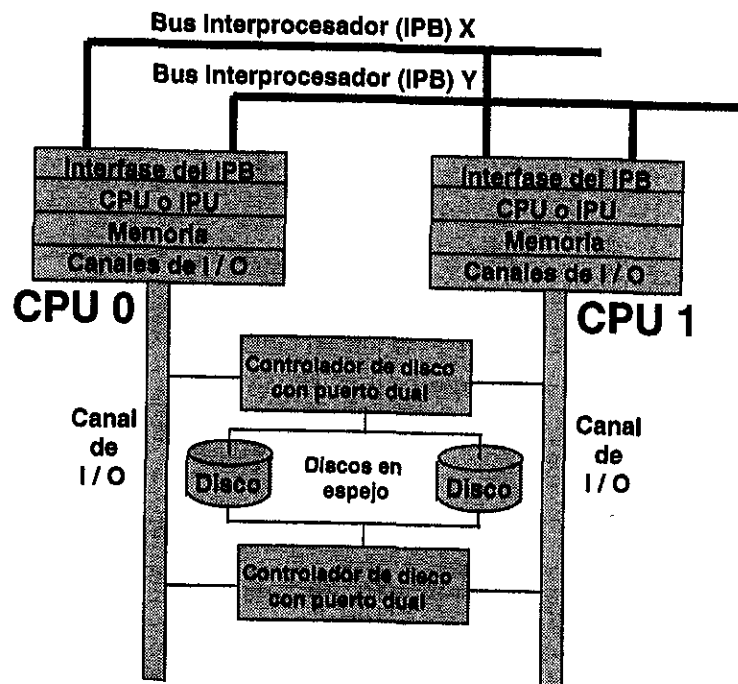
Bus Interprocesador (IPB) X

Bus Interprocesador (IPB) Y

Interfase del IPB
CPU o IPU
Memoria
Canales de I / O

CPU 0

Interfase del IPB
CPU o IPU
Memoria
Canales de I / O

CPU 1

Controlador de disco con puerto dual

Canal de I / O

Disco

Discos en espejo

Disco

Canal de I / O

Controlador de disco con puerto dual